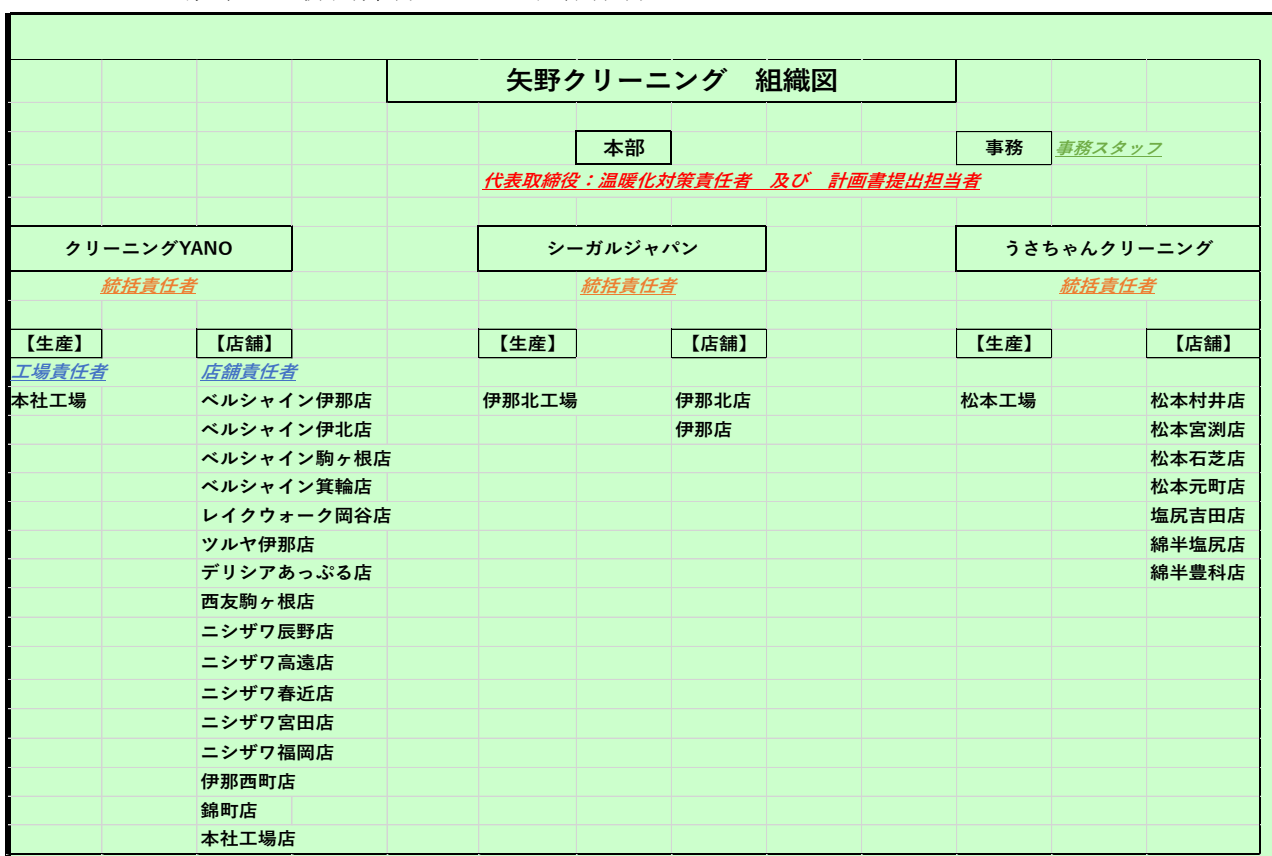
矢野クリーニング　組織図

本部

事務　事務スタッフ

代表取締役：温暖化対策責任者　及び　計画書提出担当者

クリーニングYANO

統括責任者

【生産】

工場責任者

本社工場

【店舗】

店舗責任者

ベルシャイン伊那店
ベルシャイン伊北店
ベルシャイン駒ヶ根店
ベルシャイン箕輪店
レイクウォーク岡谷店
ツルヤ伊那店
デリシアあっぷる店
西友駒ヶ根店
ニシザワ辰野店
ニシザワ高遠店
ニシザワ春近店
ニシザワ宮田店
ニシザワ福岡店
伊那西町店
錦町店
本社工場店

シーガルジャパン

統括責任者

【生産】

伊那北工場

【店舗】

伊那北店
伊那店

うさちゃんクリーニング

統括責任者

【生産】

松本工場

【店舗】

松本村井店
松本宮渕店
松本石芝店
松本元町店
塩尻吉田店
綿半塩尻店
綿半豊科店